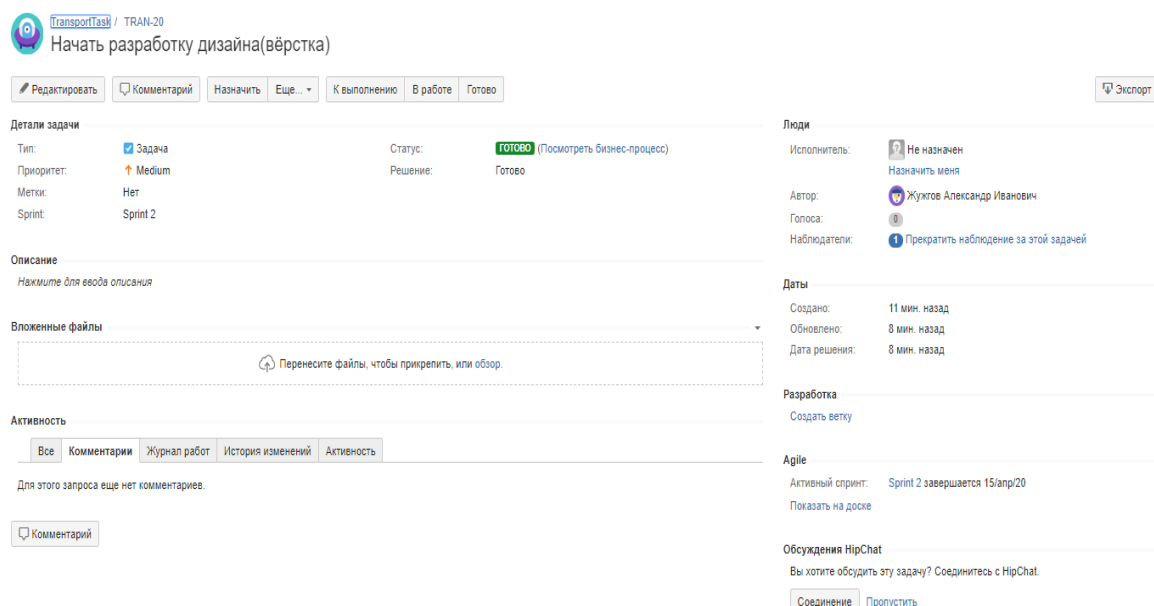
TransportTask / TRAN-20
Начать разработку дизайна(вёрстка)

Редактировать | Комментарий | Назначить | Еще... | К выполнению | В работе | Готово

Экспорт

Детали задачи

Тип: Задача
Приоритет: Medium
Метки: Нет
Sprint: Sprint 2

Статус: ГОТОВО (Посмотреть бизнес-процесс)
Решение: Готово

Описание
Нажмите для ввода описания

Вложенные файлы
Перенесите файлы, чтобы прикрепить, или обзор.

Активность
Все | Комментарии | Журнал работ | История изменений | Активность

Для этого запроса еще нет комментариев.

Комментарий

Люди
Исполнитель: Не назначен
Назначить меня
Автор: Жужгов Александр Иванович
Голоса: 0
Наблюдатели: 1 Прекратить наблюдение за этой задачей

Даты
Создано: 11 мин. назад
Обновлено: 8 мин. назад
Дата решения: 8 мин. назад

Разработка
Создать ветку

Agile
Активный спринт: Sprint 2 завершается 15/апр/20
Показать на доске

Обсуждения HipChat
Вы хотите обсудить эту задачу? Соединитесь с HipChat.
Соединение | Пропустить